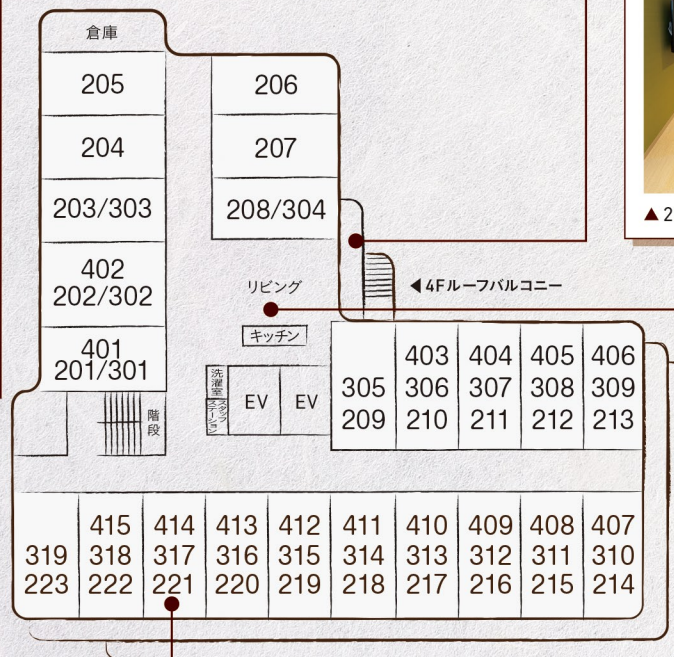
倉庫

205

204

203/303

402
202/302

401
201/301

206

207

208/304

▲2

リビング

◀4Fルーフバルコニー

キッチン

洗濯室

ステーション

EV

EV

階段

305
209

403
306
210

404
307
211

405
308
212

406
309
213

319
223

415
318
222

414
317
221

413
316
220

412
315
219

411
314
218

410
313
217

409
312
216

408
311
215

407
310
214